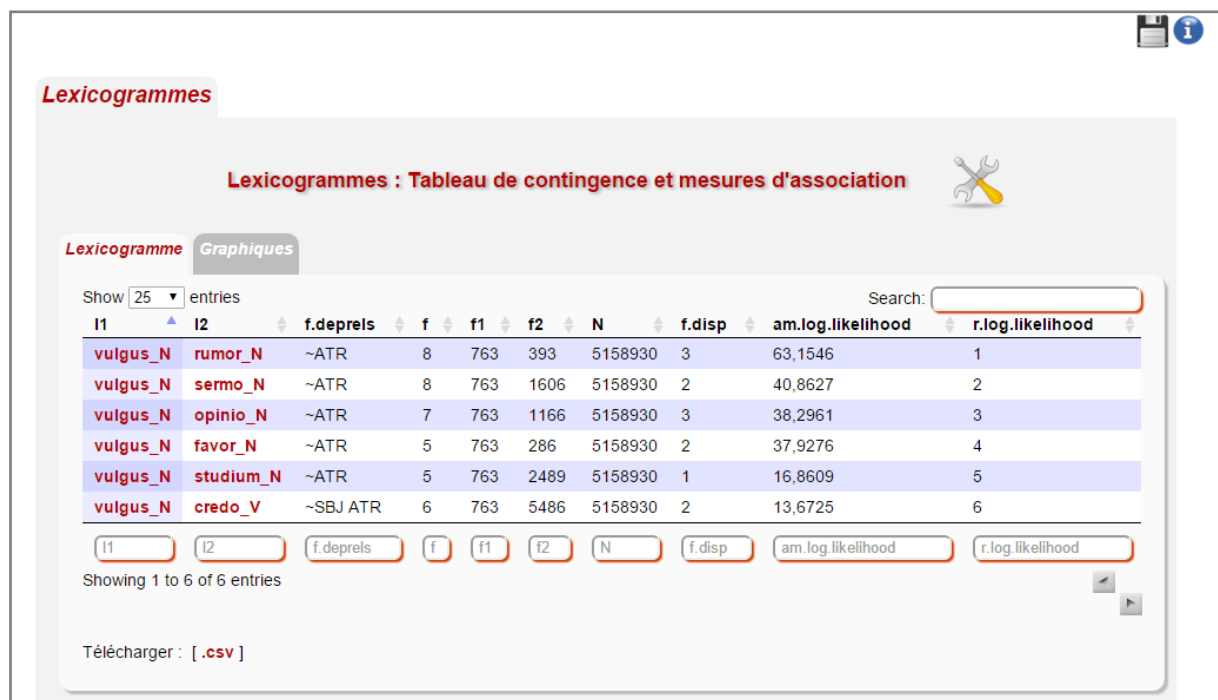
Lexicogrammes

Lexicogrammes : Tableau de contingence et mesures d'association

Lexicogramme Graphiques

Show 25 entries

Search:

| l1 | l2 | f.deprels | f | f1 | f2 | N | f.disp | am.log.likelihood | r.log.likelihood |
|---|---|---|---|---|---|---|---|---|---|
| vulgus_N | rumor_N | ~ATR | 8 | 763 | 393 | 5158930 | 3 | 63,1546 | 1 |
| vulgus_N | sermo_N | ~ATR | 8 | 763 | 1606 | 5158930 | 2 | 40,8627 | 2 |
| vulgus_N | opinio_N | ~ATR | 7 | 763 | 1166 | 5158930 | 3 | 38,2961 | 3 |
| vulgus_N | favor_N | ~ATR | 5 | 763 | 286 | 5158930 | 2 | 37,9276 | 4 |
| vulgus_N | studium_N | ~ATR | 5 | 763 | 2489 | 5158930 | 1 | 16,8609 | 5 |
| vulgus_N | credo_V | ~SBJ ATR | 6 | 763 | 5486 | 5158930 | 2 | 13,6725 | 6 |
| l1 | l2 | f.deprels | f | f1 | f2 | N | f.disp | am.log.likelihood | r.log.likelihood |

Showing 1 to 6 of 6 entries

Télécharger : [ .csv ]